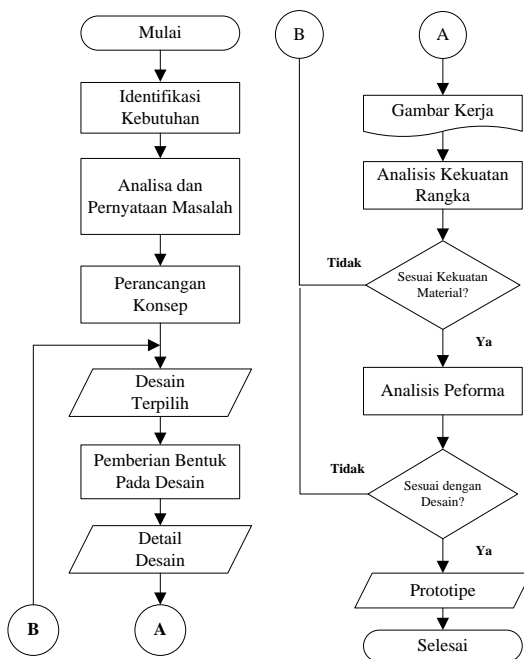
Mulai

Identifikasi Kebutuhan

Analisa dan Pernyataan Masalah

Perancangan Konsep

Desain Terpilih

Pemberian Bentuk Pada Desain

Detail Desain

B

A

B

A

Gambar Kerja

Analisis Kekuatan Rangka

Tidak

Sesuai Kekuatan Material?

Ya

Analisis Peforma

Tidak

Sesuai dengan Desain?

Ya

Prototipe

Selesai